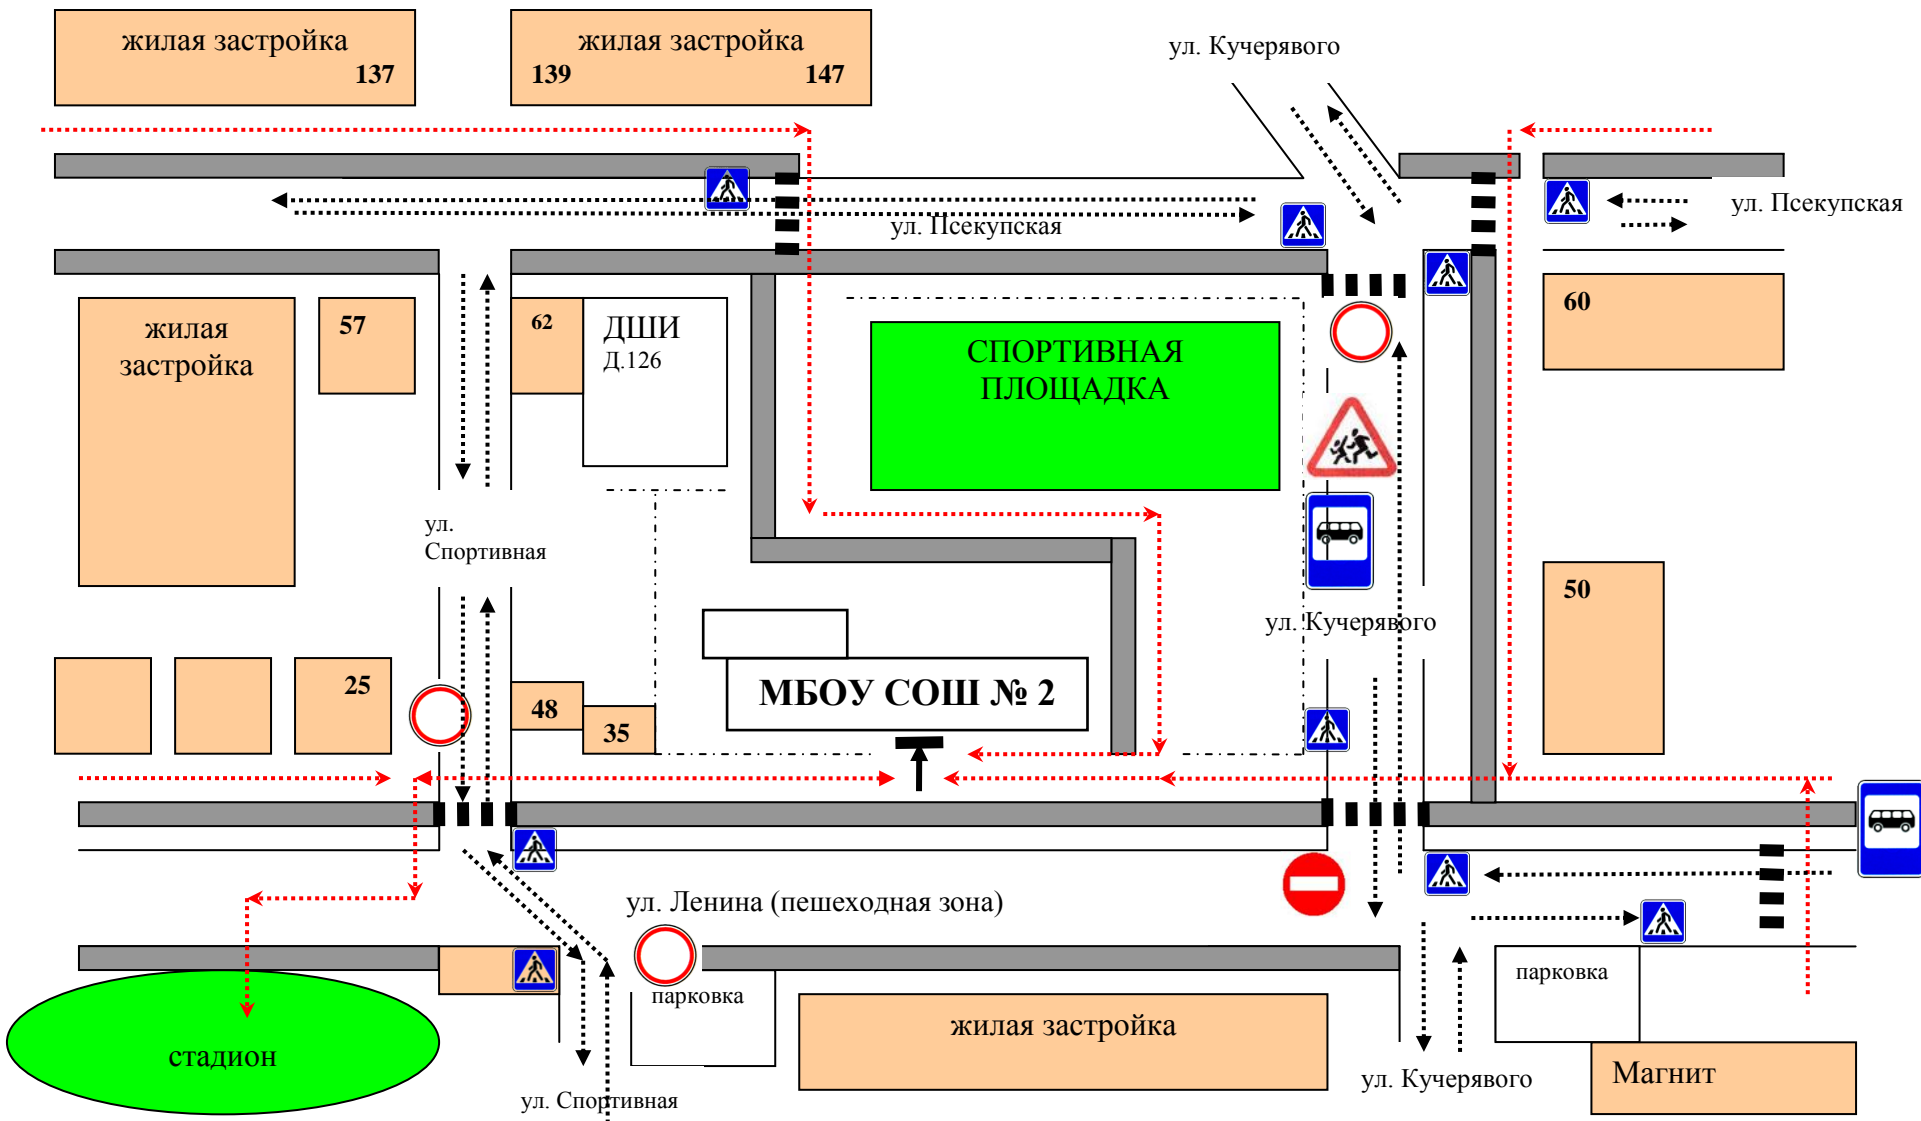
жилая застройка
137

жилая застройка
139 147

ул. Кучерявого

ул. Псекупская

ул. Псекупская

жилая застройка

57

62

ДШИ
Д.126

СПОРТИВНАЯ ПЛОЩАДКА

60

ул. Спортивная

50

ул. Кучерявого

25

48

35

МБОУ СОШ № 2

ул. Ленина (пешеходная зона)

парковка

парковка

стадион

жилая застройка

Магнит

ул. Кучерявого

ул. Спортивная